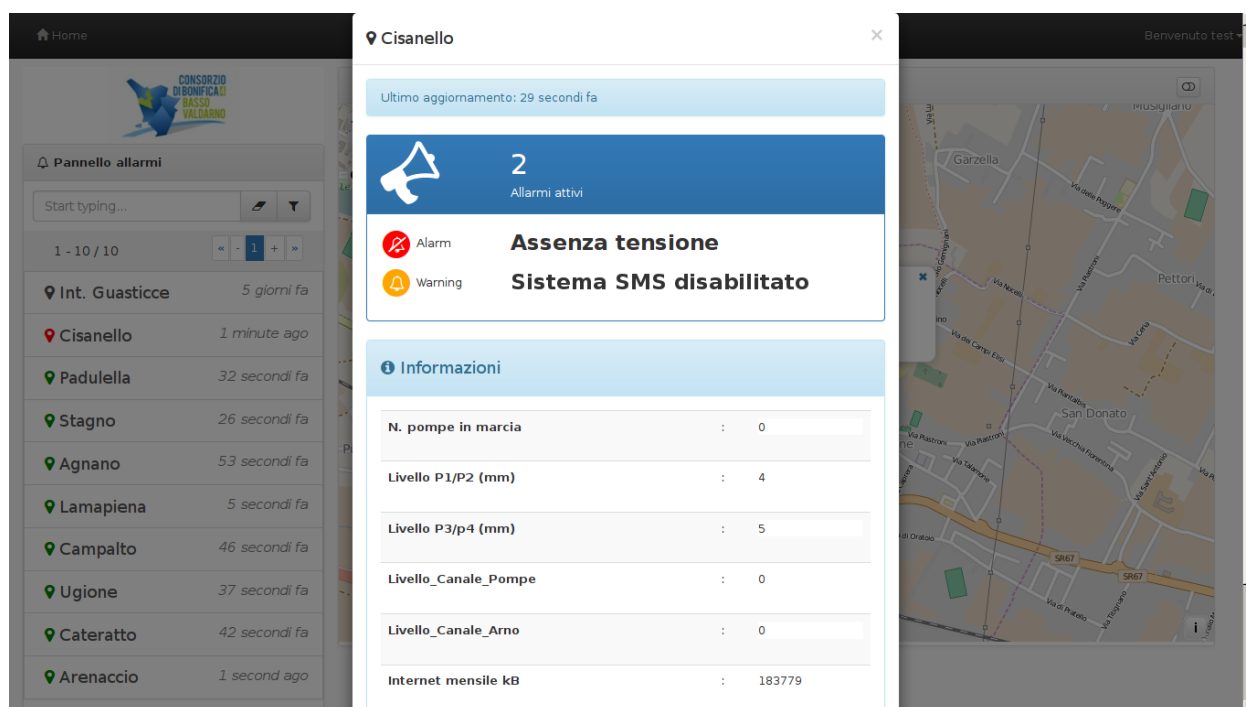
Home

Benvenuto test

CONSORZIO DI BONIFICA DI BASSO VALDARNO

Pannello allarmi

Start typing...

1 - 10 / 10

« - 1 + »

Int. Guasticce 5 giorni fa

Cisanello 1 minute ago

Padulella 32 secondi fa

Stagno 26 secondi fa

Agnano 53 secondi fa

Lamapiena 5 secondi fa

Campalto 46 secondi fa

Ugione 37 secondi fa

Cateratto 42 secondi fa

Arenaccio 1 second ago

Cisanello

×

Ultimo aggiornamento: 29 secondi fa

2

Allarmi attivi

Alarm Assenza tensione

Warning Sistema SMS disabilitato

Informazioni

| | | |
|---|---|---|
| N. pompe in marcia | : | 0 |
| Livello P1/P2 (mm) | : | 4 |
| Livello P3/p4 (mm) | : | 5 |
| Livello_Canale_Pompe | : | 0 |
| Livello_Canale_Arno | : | 0 |
| Internet mensile kB | : | 183779 |

Musigliano

Garzella

Via delle Poggere

Pettori

Via Nicelli

Via dei Campi Elisi

Via Rancatini

San Donato

Via Rustroni

Via Vecchia Fiorentina

Via Talamone

Via di Oratoio

SR67

SR67

Via di Pratello

Via Tesignano

i